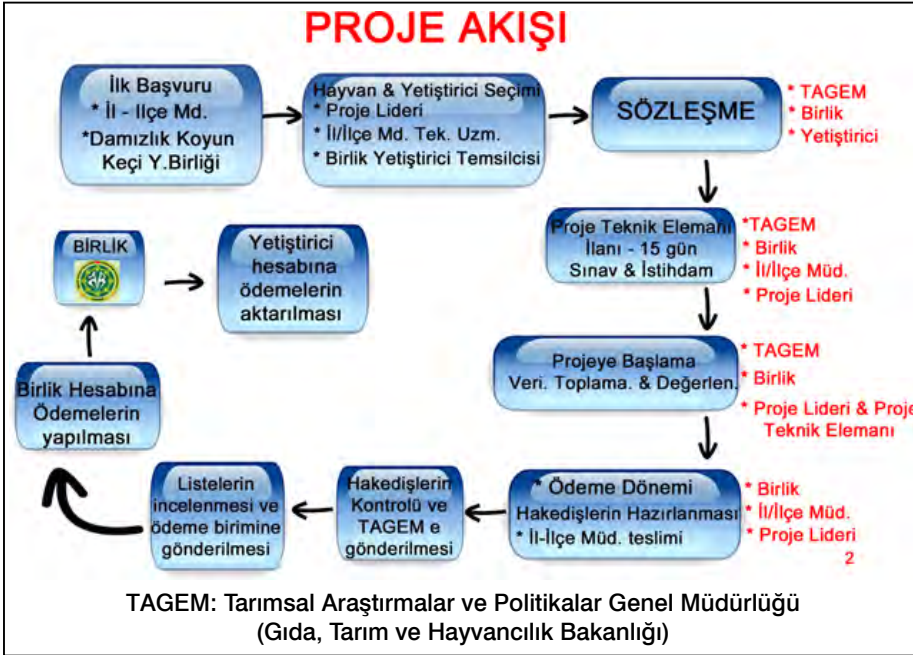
PROJE AKIŞI

İlk Başvuru
* İl - İlçe Md.
*Damızlık Koyun Keçi Y.Birliği

Hayvan & Yetiştirici Seçimi
* Proje Lideri
* İl/İlçe Md. Tek. Uzm.
* Birlik Yetiştirici Temsilcisi

SÖZLEŞME

* TAGEM
* Birlik
* Yetiştirici

Proje Teknik Elemanı İlanı - 15 gün Sınav & İstihdam

*TAGEM
* Birlik
* İl/İlçe Müd.
* Proje Lideri

BİRLİK

Yetiştirici hesabına ödemelerin aktarılması

Projeye Başlama
Veri. Toplama. & Değerlen.

* TAGEM
* Birlik
* Proje Lideri & Proje Teknik Elemanı

Birlik Hesabına Ödemelerin yapılması

* Ödeme Dönemi
Hakedişlerin Hazırlanması
* İl-İlçe Müd. teslimi

* Birlik
* İl/İlçe Müd.
* Proje Lideri

Hakedişlerin Kontrolü ve TAGEM e gönderilmesi

Listelerin incelenmesi ve ödeme birimine gönderilmesi

2

TAGEM: Tarımsal Araştırmalar ve Politikalar Genel Müdürlüğü
(Gıda, Tarım ve Hayvancılık Bakanlığı)